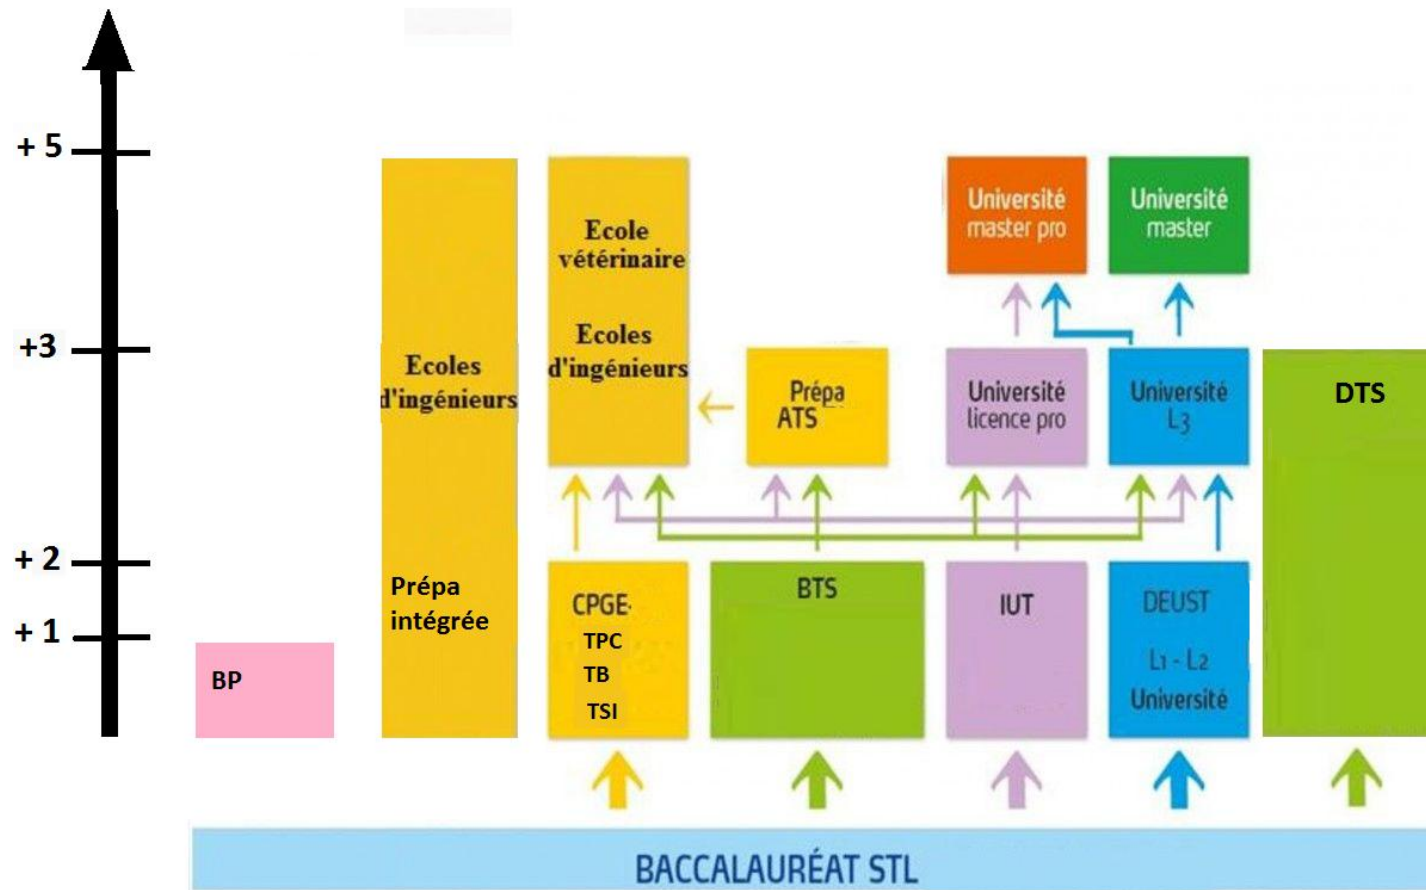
+ 5

+3

+ 2

+ 1

BP

Ecoles d'ingénieurs

Prépa intégrée

Ecole vétérinaire

Ecoles d'ingénieurs

Prépa ATS

Université master pro

Université master

Université licence pro

Université L3

DTS

CPGE
TPC
TB
TSI

BTS

IUT

DEUST
L1 - L2
Université

BACCALAURÉAT STL